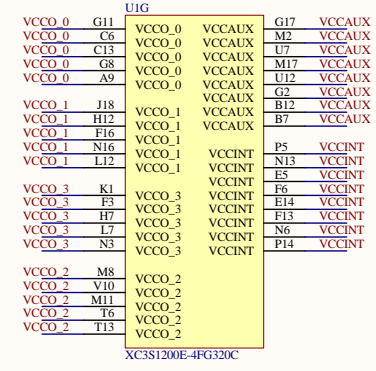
U1G

VCCO_0 G11 VCCO_0
VCCO_0 C6 VCCO_0
VCCO_0 C13 VCCO_0
VCCO_0 G8 VCCO_0
VCCO_0 A9 VCCO_0

VCCO_1 J18 VCCO_1
VCCO_1 H12 VCCO_1
VCCO_1 F16 VCCO_1
VCCO_1 N16 VCCO_1
VCCO_1 L12 VCCO_1

VCCO_3 K1 VCCO_3
VCCO_3 F3 VCCO_3
VCCO_3 H7 VCCO_3
VCCO_3 L7 VCCO_3
VCCO_3 N3 VCCO_3

VCCO_2 M8 VCCO_2
VCCO_2 V10 VCCO_2
VCCO_2 M11 VCCO_2
VCCO_2 T6 VCCO_2
VCCO_2 T13 VCCO_2

VCCAUX G17 VCCAUX
VCCAUX M2 VCCAUX
VCCAUX U7 VCCAUX
VCCAUX M17 VCCAUX
VCCAUX U12 VCCAUX
VCCAUX G2 VCCAUX
VCCAUX B12 VCCAUX
VCCAUX B7 VCCAUX

VCCINT P5 VCCINT
VCCINT N13 VCCINT
VCCINT E5 VCCINT
VCCINT F6 VCCINT
VCCINT E14 VCCINT
VCCINT F13 VCCINT
VCCINT N6 VCCINT
VCCINT P14 VCCINT

XC3S1200E-4FG320C